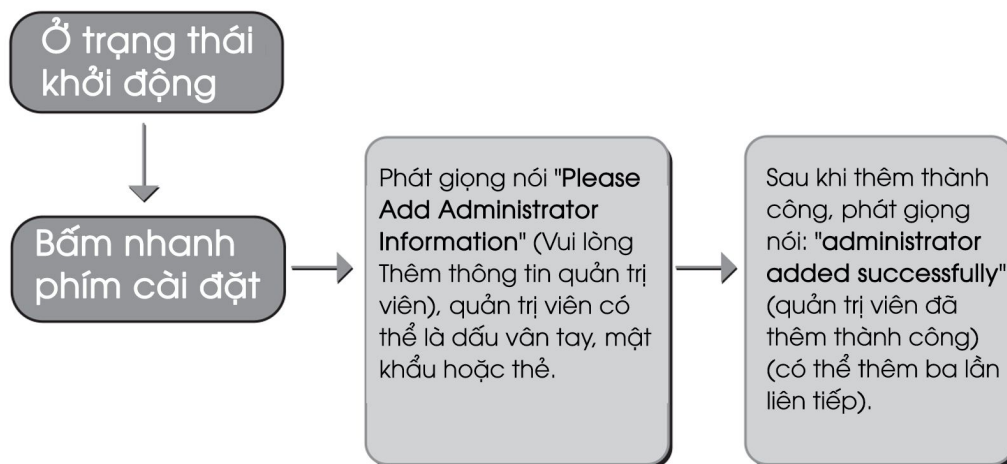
Ở trạng thái khởi động

Bấm nhanh phím cài đặt

Phát giọng nói "Please Add Administrator Information" (Vui lòng Thêm thông tin quản trị viên), quản trị viên có thể là dấu vân tay, mật khẩu hoặc thẻ.

Sau khi thêm thành công, phát giọng nói: "administrator added successfully" (quản trị viên đã thêm thành công) (có thể thêm ba lần liên tiếp).